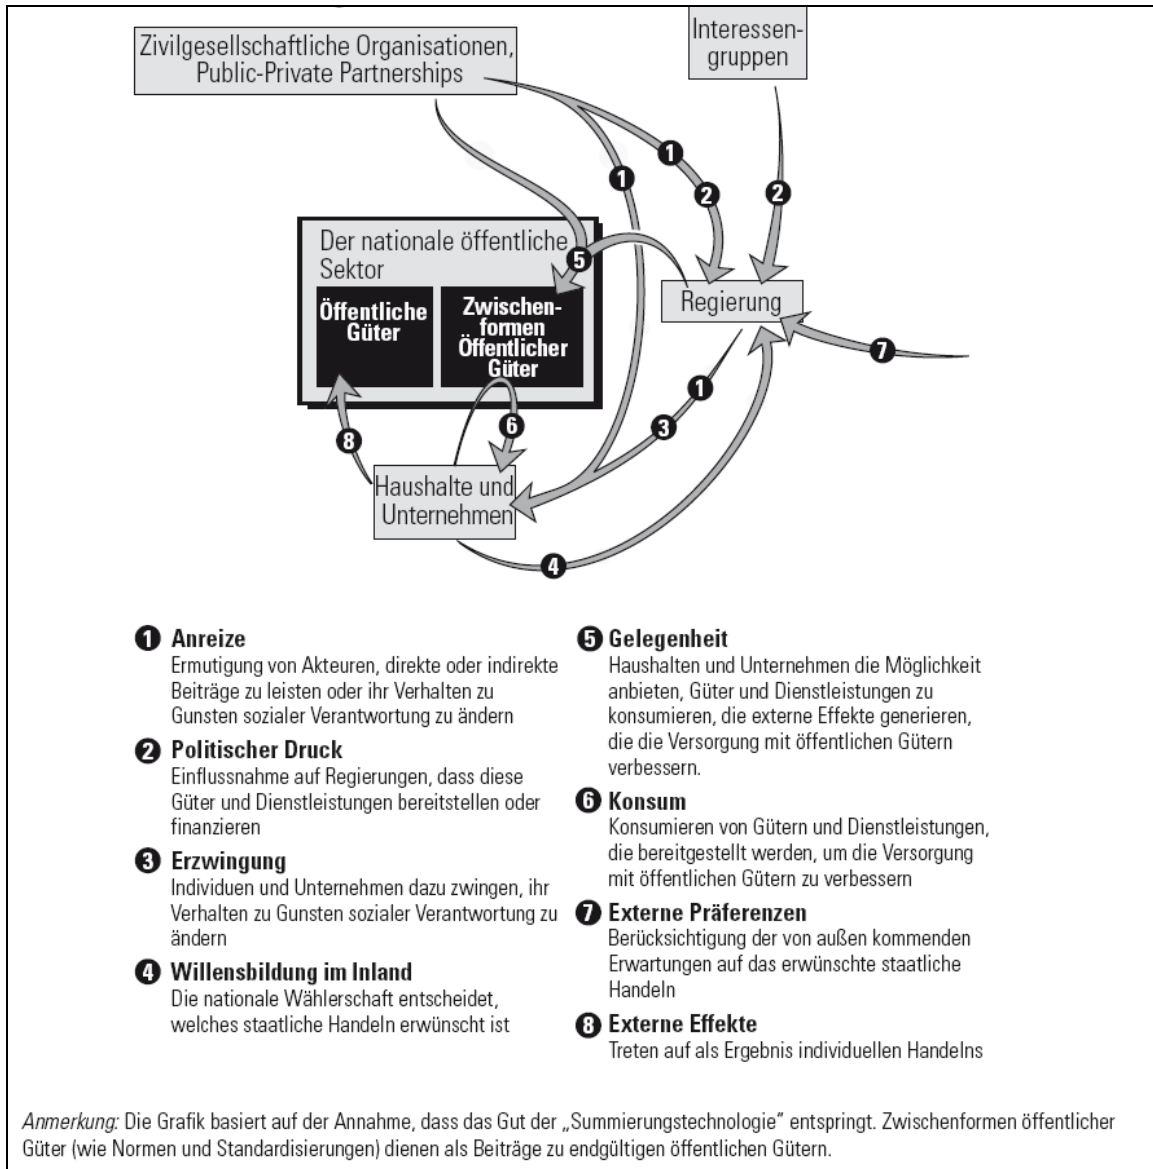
Zivilgesellschaftliche Organisationen, Public-Private Partnerships

Interessengruppen

1
1
2
2

Der nationale öffentliche Sektor

5

Öffentliche Güter

Zwischenformen Öffentlicher Güter

Regierung

7

1
3
6
8

Haushalte und Unternehmen

4

1 Anreize
Ermutigung von Akteuren, direkte oder indirekte Beiträge zu leisten oder ihr Verhalten zu Gunsten sozialer Verantwortung zu ändern

2 Politischer Druck
Einflussnahme auf Regierungen, dass diese Güter und Dienstleistungen bereitstellen oder finanzieren

3 Erzwingung
Individuen und Unternehmen dazu zwingen, ihr Verhalten zu Gunsten sozialer Verantwortung zu ändern

4 Willensbildung im Inland
Die nationale Wählerschaft entscheidet, welches staatliche Handeln erwünscht ist

5 Gelegenheit
Haushalten und Unternehmen die Möglichkeit anbieten, Güter und Dienstleistungen zu konsumieren, die externe Effekte generieren, die die Versorgung mit öffentlichen Gütern verbessern.

6 Konsum
Konsumieren von Gütern und Dienstleistungen, die bereitgestellt werden, um die Versorgung mit öffentlichen Gütern zu verbessern

7 Externe Präferenzen
Berücksichtigung der von außen kommenden Erwartungen auf das erwünschte staatliche Handeln

8 Externe Effekte
Treten auf als Ergebnis individuellen Handelns

Anmerkung: Die Grafik basiert auf der Annahme, dass das Gut der „Summierungstechnologie" entspringt. Zwischenformen öffentlicher Güter (wie Normen und Standardisierungen) dienen als Beiträge zu endgültigen öffentlichen Gütern.